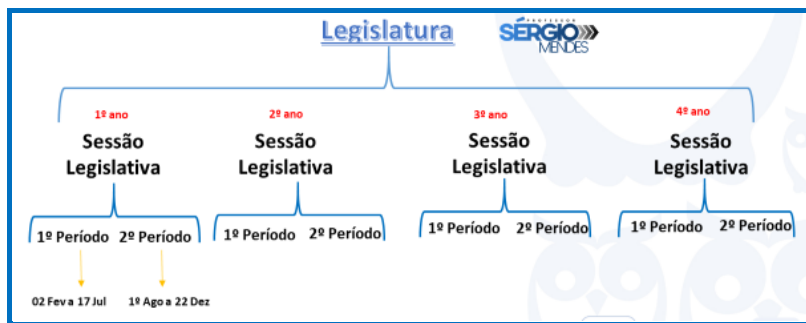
Legislatura

PROFESSOR SÉRGIO MENDES

1º ano
Sessão Legislativa

2º ano
Sessão Legislativa

3º ano
Sessão Legislativa

4º ano
Sessão Legislativa

1º Período 2º Período

1º Período 2º Período

1º Período 2º Período

1º Período 2º Período

02 Fev a 17 Jul
1º Ago a 22 Dez